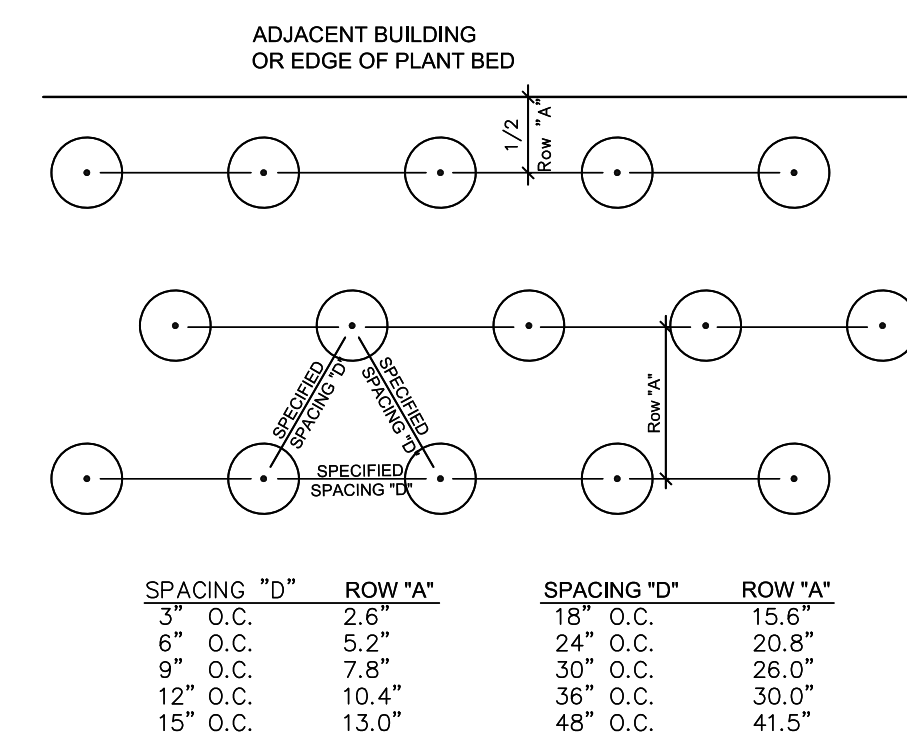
ADJACENT BUILDING
OR EDGE OF PLANT BED

1/2 Row "A"

SPECIFIED SPACING "D"

SPECIFIED SPACING "D"

Row "A"

SPECIFIED SPACING "D"

| SPACING "D" | ROW "A" |
|---|---|
| 3" O.C. | 2.6" |
| 6" O.C. | 5.2" |
| 9" O.C. | 7.8" |
| 12" O.C. | 10.4" |
| 15" O.C. | 13.0" |

| SPACING "D" | ROW "A" |
|---|---|
| 18" O.C. | 15.6" |
| 24" O.C. | 20.8" |
| 30" O.C. | 26.0" |
| 36" O.C. | 30.0" |
| 48" O.C. | 41.5" |